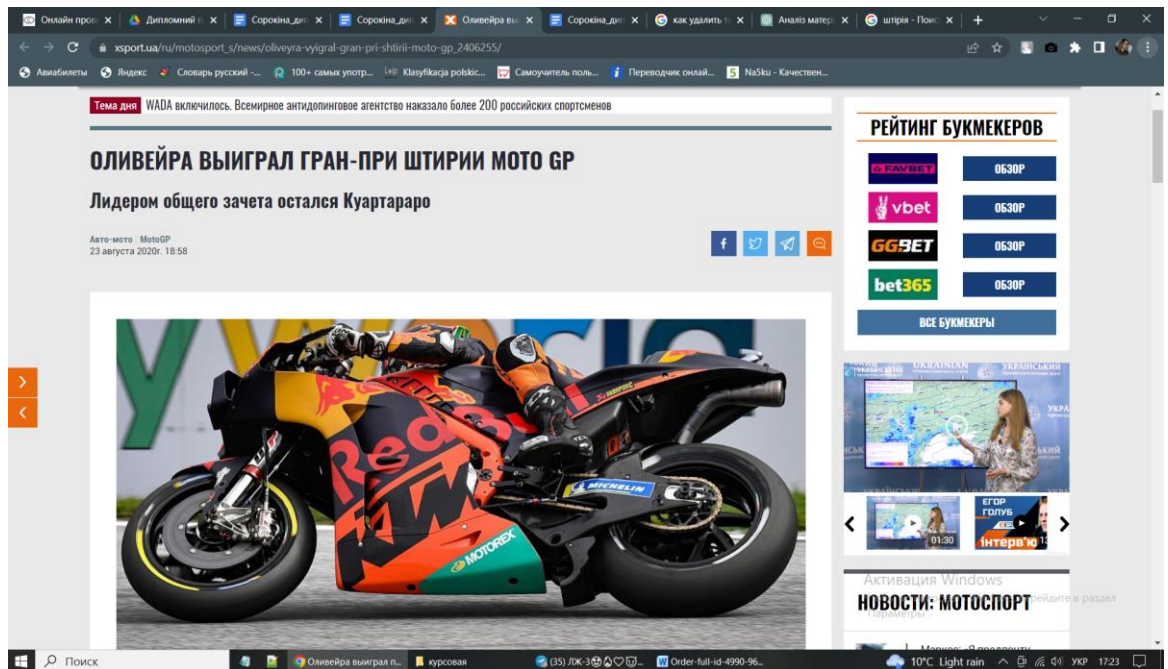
Онлайн пров × | Дипломний × | Сорокіна_ди × | Сорокіна_ди × | Оливейра вы × | Сорокіна_ди × | как удалить × | Аналіз матер × | штірія - Пои × | +

xsport.ua/ru/motosport_s/news/oliveyra-vyigral-gran-pri-shtirii-moto-gp_2406255/

Авиабилеты | Яндекс | Словарь русский -... | 100+ самых употр... | Klasyfikacja polskic... | Самоучитель поль... | Переводчик онлай... | Na5ku - Качествен...

Тема дня WADA включилось. Всемирное антидопинговое агентство наказало более 200 российских спортсменов

ОЛИВЕЙРА ВЫИГРАЛ ГРАН-ПРИ ШТИРИИ MOTO GP

Лидером общего зачета остался Куартараро

Авто-мото | MotoGP
23 августа 2020г. 18:58

РЕЙТИНГ БУКМЕКЕРОВ

FAVBET ОБЗОР
vbet ОБЗОР
GGBET ОБЗОР
bet365 ОБЗОР

ВСЕ БУКМЕКЕРЫ

UKRAINIAN УКРАЇНСЬКИЙ
01:30
ЄГОР ГОЛУБ інтерв'ю

Активация Windows
Чтобы активировать Windows, перейдите в раздел "Параметры".

НОВОСТИ: МОТОСПОРТ

Red Bull KTM MICHELIN MOTOREX

Поиск | Оливейра выиграл п... | курсовая | (35) ЛЖ-3... | Order-full-id-4990-96... | 10°C Light rain | УКР | 17:23